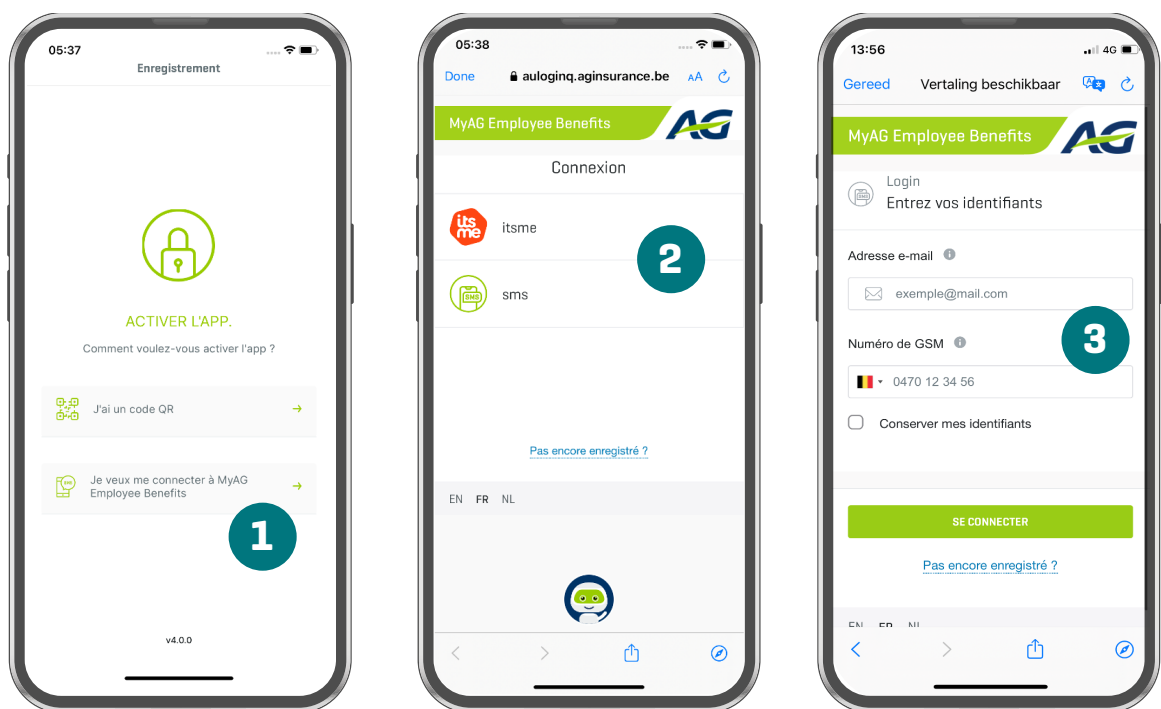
05:37

Enregistrement

ACTIVER L'APP.

Comment voulez-vous activer l'app ?

J'ai un code QR

Je veux me connecter à MyAG Employee Benefits

1

v4.0.0

05:38

Done auloginq.aginsurance.be AA

MyAG Employee Benefits AG

Connexion

itsme

itsme

2

SMS

sms

Pas encore enregistré ?

EN FR NL

13:56 4G

Gereed Vertaling beschikbaar

MyAG Employee Benefits AG

Login
Entrez vos identifiants

Adresse e-mail

exemple@mail.com

3

Numéro de GSM

0470 12 34 56

Conserver mes identifiants

SE CONNECTER

Pas encore enregistré ?

EN FR NL